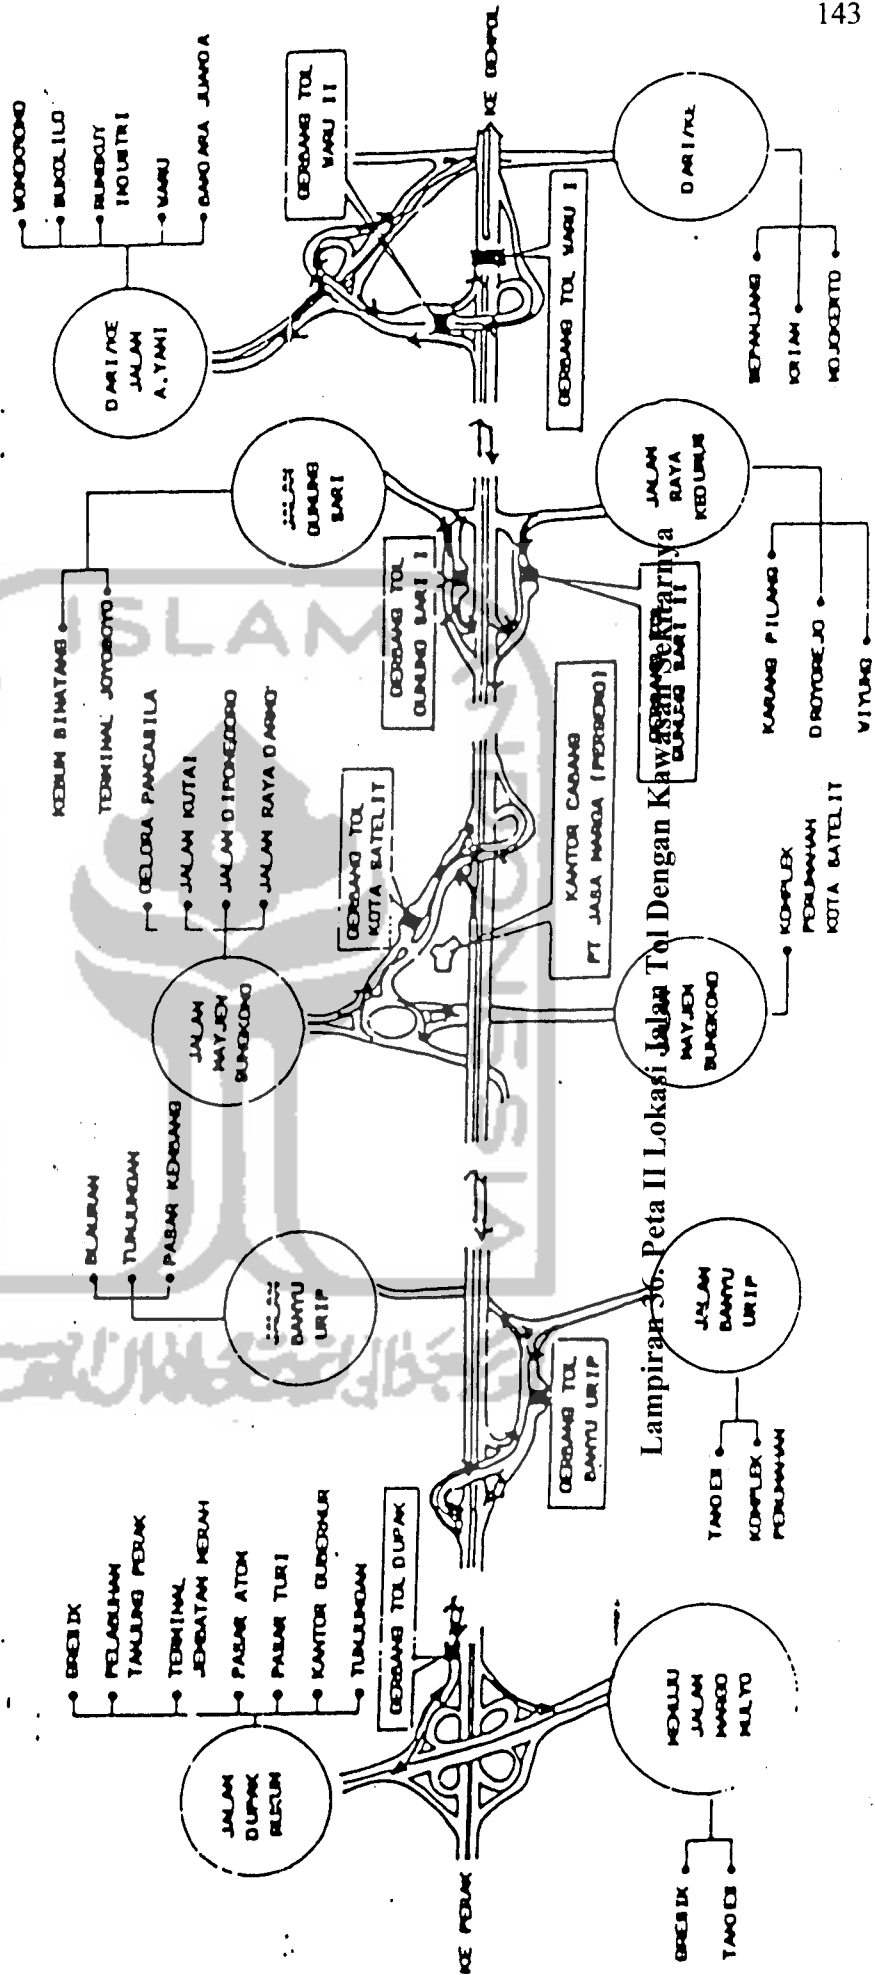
143

Lampiran 36. Peta II Lokasi Jalan Tol Dengan Kawasan Sekitarnya

JALAN DUPAK RUKUN

GRESIK
PELABUHAN TANJUNG PERAK
TERMINAL JEMBATAN MERAH
PASAR ATOM
PASAR TURI
KANTOR GUBERNUR
TUNJUNGAN

GERBANG TOL DUPAK

KE PERAK

MENUJU JALAN MARGO MULYO

GRESIK
TANDES

GERBANG TOL BANYU URIP

JALAN BANYU URIP

BLAURAN
TUNJUNGAN
PASAR KEMBANG

JALAN BANYU URIP

TANDES
KOMPLEX PERUMAHAN

JALAN MAYJEN SUNGKONO

GELORA PANCASILA
JALAN KUTAI
JALAN DIPONEGORO
JALAN RAYA DARMO

GERBANG TOL KOTA SATELIT

KANTOR CABANG PT JASA MARGA (PERSERO)

JALAN MAYJEN SUNGKONO

KOMPLEX PERUMAHAN KOTA SATELIT

KEBUN BINATANG
TERMINAL JOYOBOYO

JALAN GUNUNG SARI

GERBANG TOL GUNUNG SARI I

GERBANG TOL GUNUNG SARI II

JALAN RAYA KEDURUS

KARANG PILANG
DRIYOREJO
WIYUNG

DARI/KE JALAN A. YANI

WONOKROMO
BUNGKUL
RUNGKUT INDUSTRI
WARU
BANDARA JUANDA

GERBANG TOL WARU II

GERBANG TOL WARU I

KE GEMPOL

DARI/KE

SEPANJANG
KRIAN
MOJOKERTO